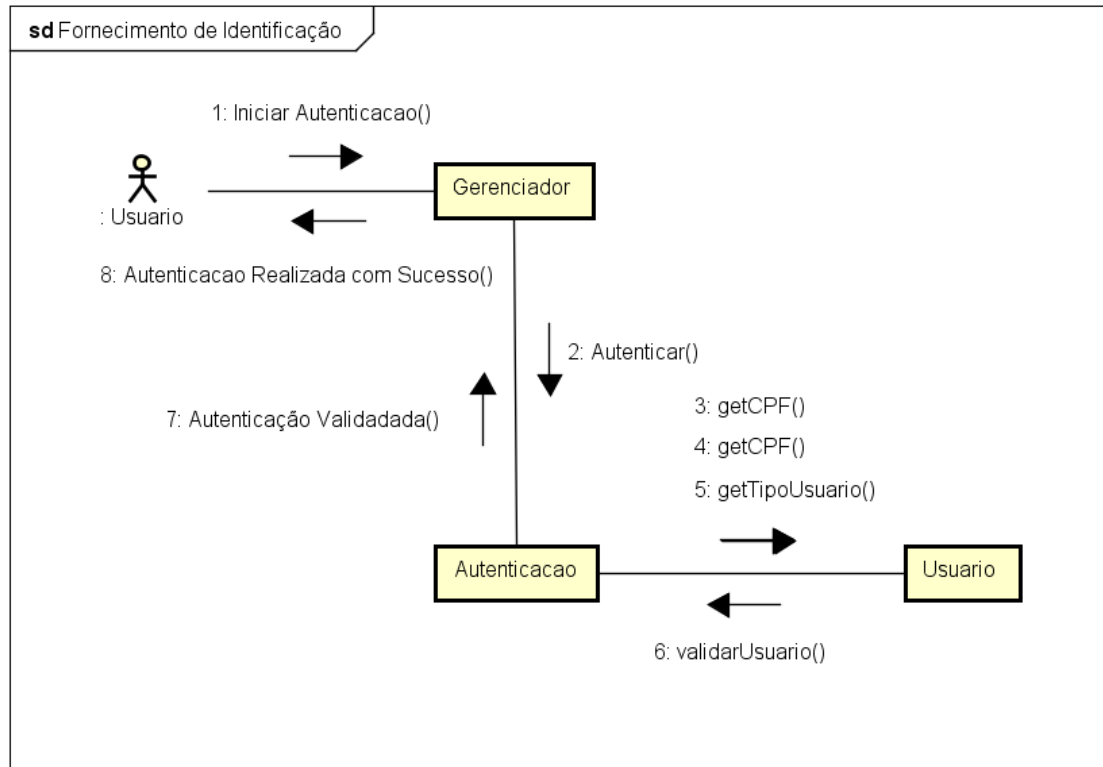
sd Fornecimento de Identificação

1: Iniciar Autenticacao()

: Usuario

Gerenciador

8: Autenticacao Realizada com Sucesso()

2: Autenticar()

7: Autenticação Validadada()

3: getCPF()

4: getCPF()

5: getTipoUsuario()

Autenticacao

Usuario

6: validarUsuario()